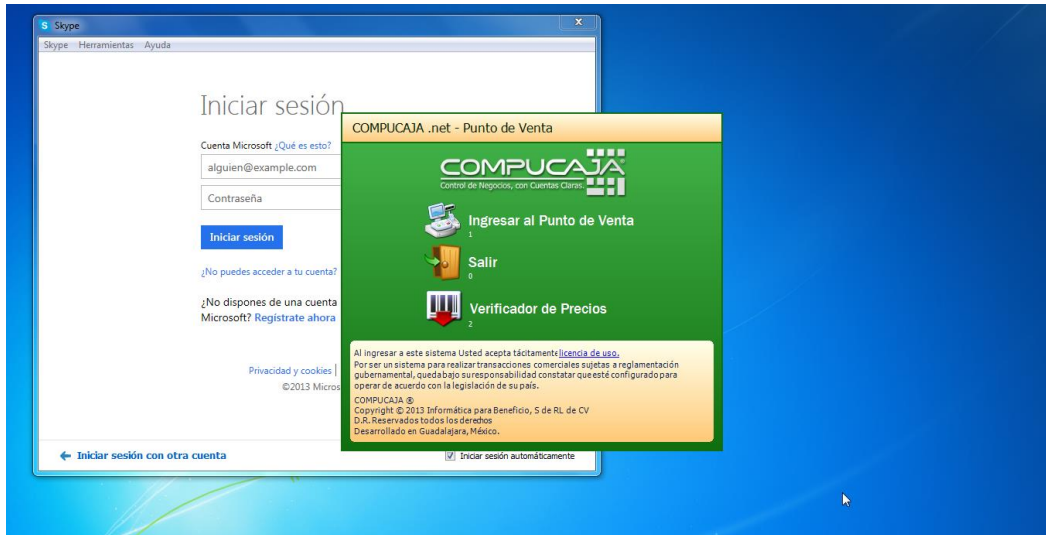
Skype

Skype Herramientas Ayuda

Iniciar sesión

Cuenta Microsoft ¿Qué es esto?

alguien@example.com

Contraseña

Iniciar sesión

¿No puedes acceder a tu cuenta?

¿No dispones de una cuenta Microsoft? Regístrate ahora

Privacidad y cookies

©2013 Micros

← Iniciar sesión con otra cuenta

Iniciar sesión automáticamente

COMPUCAJA .net - Punto de Venta

COMPUCAJA

Control de Negocios, con Cuentas Claras.

Ingresar al Punto de Venta
1

Salir
0

Verificador de Precios
2

Al ingresar a este sistema Usted acepta tácitamente licencia de uso.
Por ser un sistema para realizar transacciones comerciales sujetas a reglamentación gubernamental, queda bajo su responsabilidad constatar que esté configurado para operar de acuerdo con la legislación de su país.

COMPUCAJA ®
Copyright © 2013 Informática para Beneficio, S de RL de CV
D.R. Reservados todos los derechos
Desarrollado en Guadalajara, México.